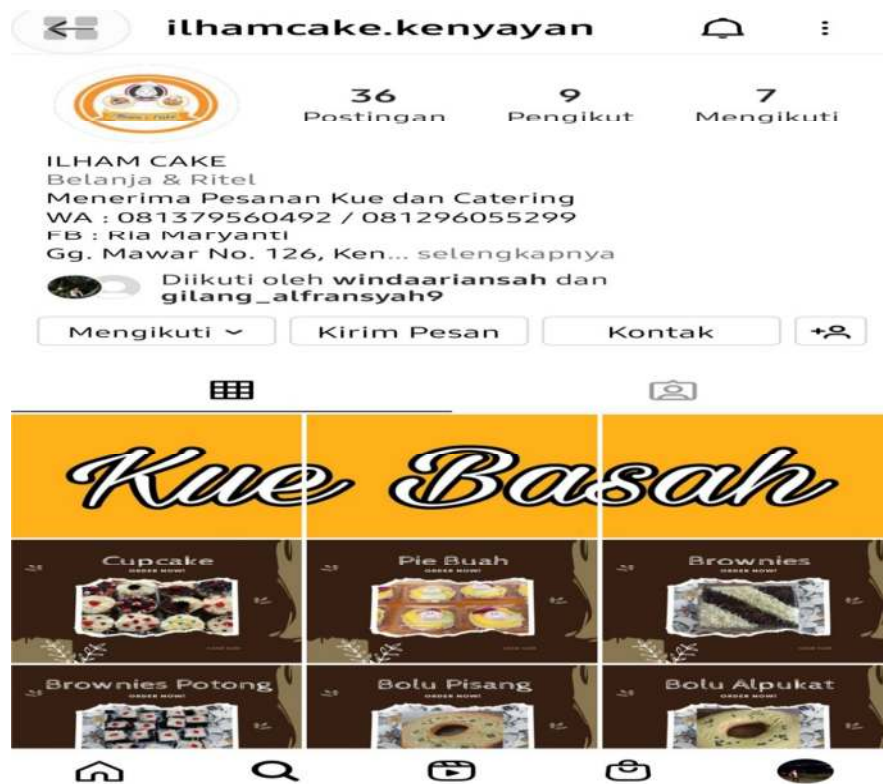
ilhamcake.kenyayan

36
Postingan

9
Pengikut

7
Mengikuti

ILHAM CAKE
Belanja & Ritel
Menerima Pesanan Kue dan Catering
WA : 081379560492 / 081296055299
FB : Ria Maryanti
Gg. Mawar No. 126, Ken... selengkapnya

Diikuti oleh windaariansah dan gilang_alfransyah9

Mengikuti
Kirim Pesan
Kontak

Kue Basah

Cupcake
ORDER NOW!

Pie Buah
ORDER NOW!

Brownies
ORDER NOW!

Brownies Potong
ORDER NOW!

Bolu Pisang
ORDER NOW!

Bolu Alpukat
ORDER NOW!